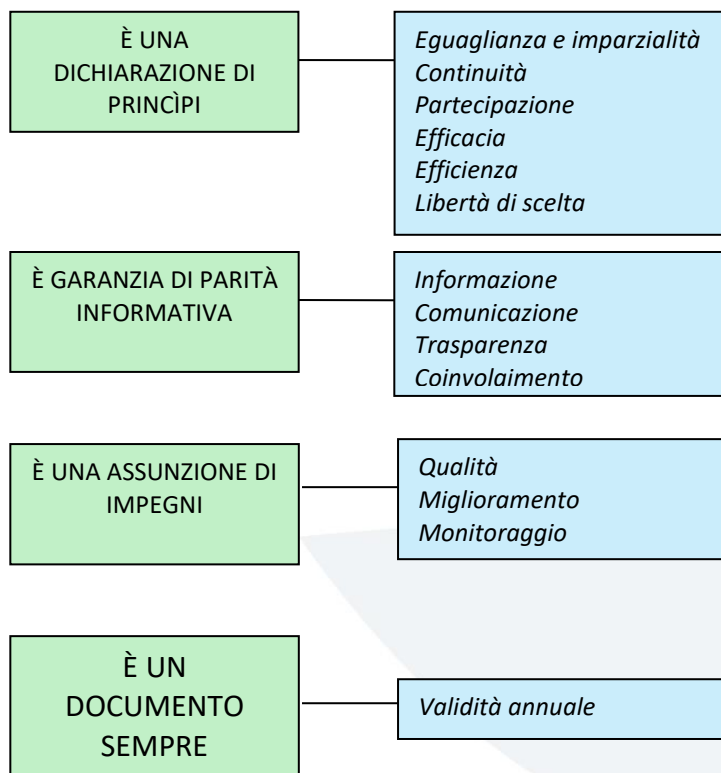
È UNA DICHIARAZIONE DI PRINCÌPI

Eguaglianza e imparzialità
Continuità
Partecipazione
Efficacia
Efficienza
Libertà di scelta

È GARANZIA DI PARITÀ INFORMATIVA

Informazione
Comunicazione
Trasparenza
Coinvolaimento

È UNA ASSUNZIONE DI IMPEGNI

Qualità
Miglioramento
Monitoraggio

È UN DOCUMENTO SEMPRE

Validità annuale